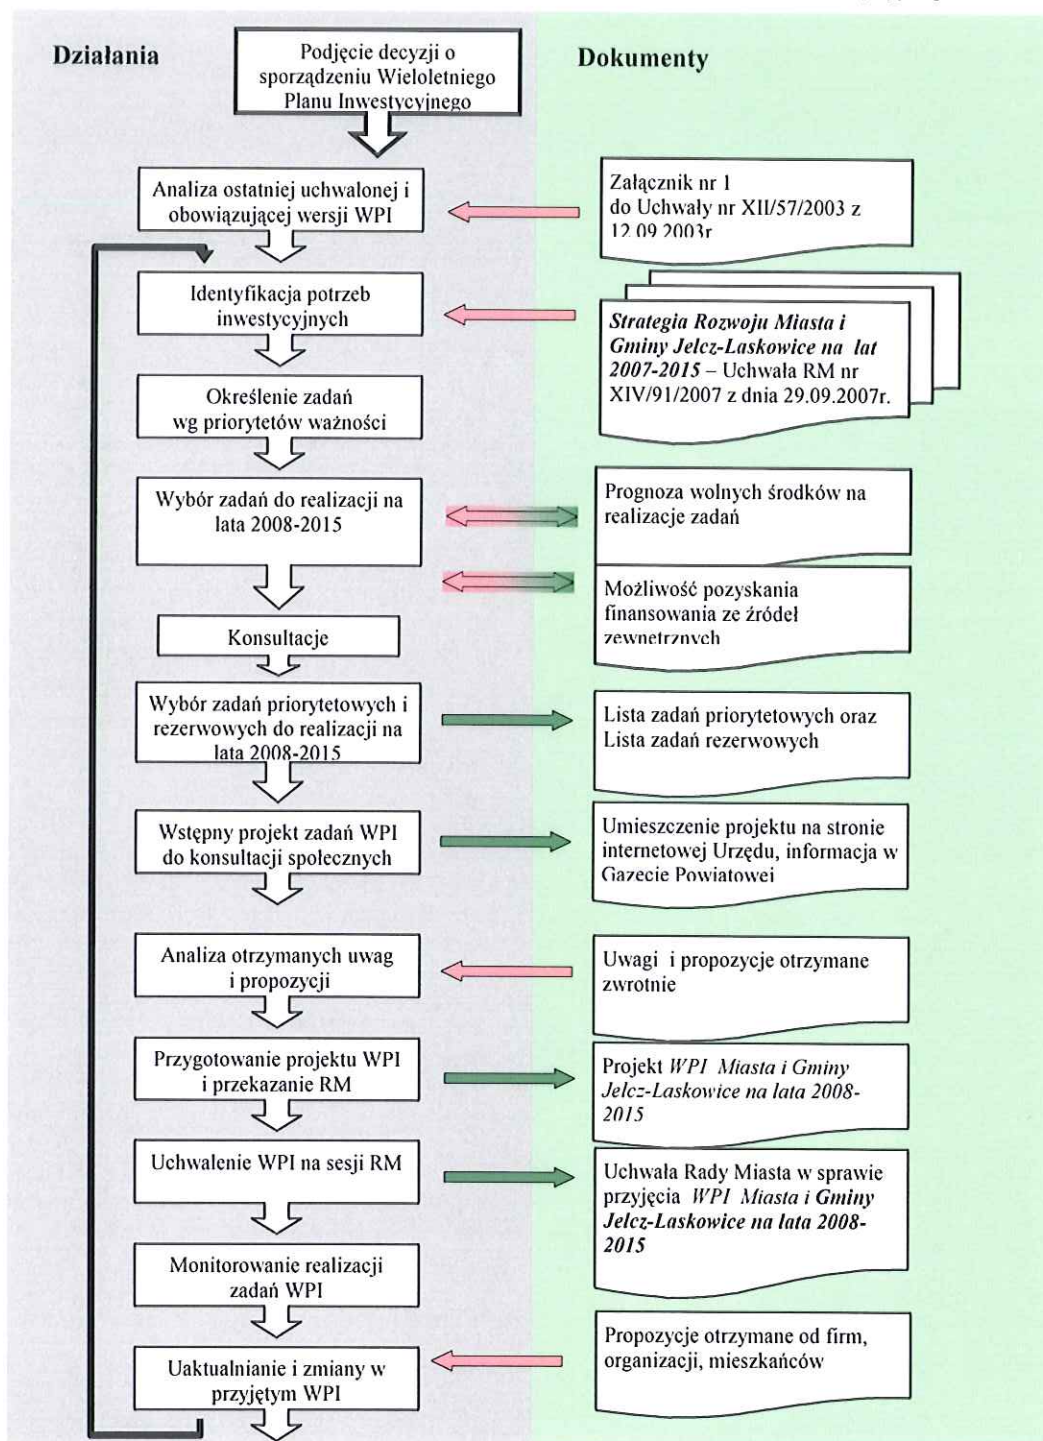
Działania

Podjęcie decyzji o sporządzeniu Wieloletniego Planu Inwestycyjnego

Dokumenty

Analiza ostatniej uchwalonej i obowiązującej wersji WPI

Załącznik nr 1 do Uchwały nr XII/57/2003 z 12.09.2003r

Identyfikacja potrzeb inwestycyjnych

Strategia Rozwoju Miasta i Gminy Jelcz-Laskowice na lat 2007-2015 – Uchwała RM nr XIV/91/2007 z dnia 29.09.2007r.

Określenie zadań wg priorytetów ważności

Wybór zadań do realizacji na lata 2008-2015

Prognoza wolnych środków na realizacje zadań

Możliwość pozyskania finansowania ze źródeł zewnetrznych

Konsultacje

Wybór zadań priorytetowych i rezerwowych do realizacji na lata 2008-2015

Lista zadań priorytetowych oraz Lista zadań rezerwowych

Wstępny projekt zadań WPI do konsultacji społecznych

Umieszczenie projektu na stronie internetowej Urzędu, informacja w Gazecie Powiatowej

Analiza otrzymanych uwag i propozycji

Uwagi i propozycje otrzymane zwrotnie

Przygotowanie projektu WPI i przekazanie RM

Projekt WPI Miasta i Gminy Jelcz-Laskowice na lata 2008-2015

Uchwalenie WPI na sesji RM

Uchwała Rady Miasta w sprawie przyjęcia WPI Miasta i Gminy Jelcz-Laskowice na lata 2008-2015

Monitorowanie realizacji zadań WPI

Propozycje otrzymane od firm, organizacji, mieszkańców

Uaktualnianie i zmiany w przyjętym WPI